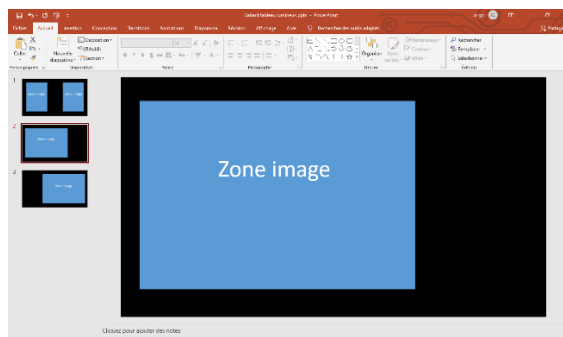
Gabarit tableau lumineux.pptx - PowerPoint

Fichier Accueil Insertion Conception Transitions Animations Diaporama Révision Affichage Aide Rechercher des outils adaptés

Partager

Coller Nouvelle diapositive Disposition Rétablir Section

Presse-papiers Diapositives Police Paragraphe Dessin Édition

Organiser Styles rapides Remplissage Contour Effets

Rechercher Remplacer Sélectionner

1
Zone image Zone image

2
Zone image

3
Zone image

Zone image

Cliquez pour ajouter des notes